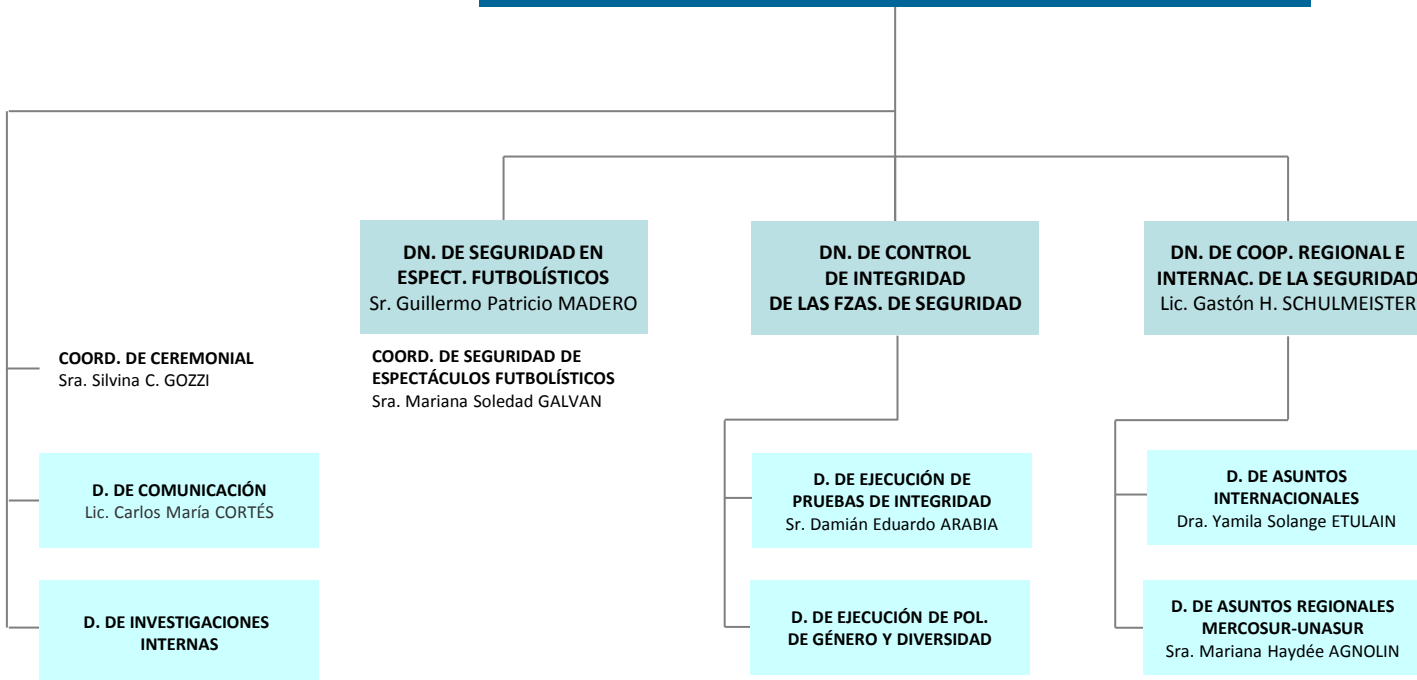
DN. DE SEGURIDAD EN ESPECT. FUTBOLÍSTICOS
Sr. Guillermo Patricio MADERO

DN. DE CONTROL DE INTEGRIDAD DE LAS FZAS. DE SEGURIDAD

DN. DE COOP. REGIONAL E INTERNAC. DE LA SEGURIDAD
Lic. Gastón H. SCHULMEISTER

COORD. DE CEREMONIAL
Sra. Silvina C. GOZZI

COORD. DE SEGURIDAD DE ESPECTÁCULOS FUTBOLÍSTICOS
Sra. Mariana Soledad GALVAN

D. DE COMUNICACIÓN
Lic. Carlos María CORTÉS

D. DE EJECUCIÓN DE PRUEBAS DE INTEGRIDAD
Sr. Damián Eduardo ARABIA

D. DE ASUNTOS INTERNACIONALES
Dra. Yamila Solange ETULAIN

D. DE INVESTIGACIONES INTERNAS

D. DE EJECUCIÓN DE POL. DE GÉNERO Y DIVERSIDAD

D. DE ASUNTOS REGIONALES MERCOSUR-UNASUR
Sra. Mariana Haydée AGNOLIN